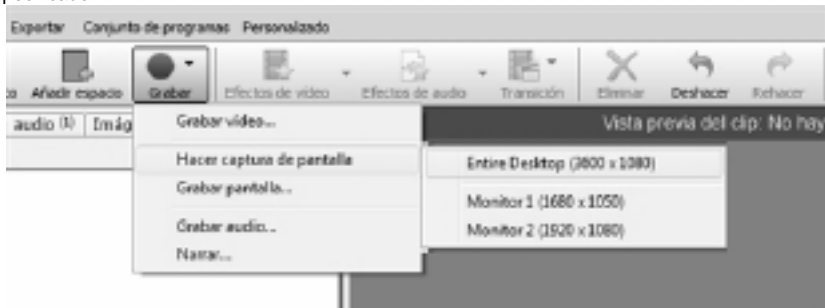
Exportar Conjunto de programas Personalizado

to Añadir espacio Grabar Efectos de vídeo Efectos de audio Transición Eliminar Deshacer Rehacer

audio (1) Imág

Vista previa del clip: No hay

Grabar vídeo...

Hacer captura de pantalla

Grabar pantalla...

Grabar audio...

Narrar...

Entire Desktop (3600 x 1080)

Monitor 1 (1680 x 1050)

Monitor 2 (1920 x 1080)